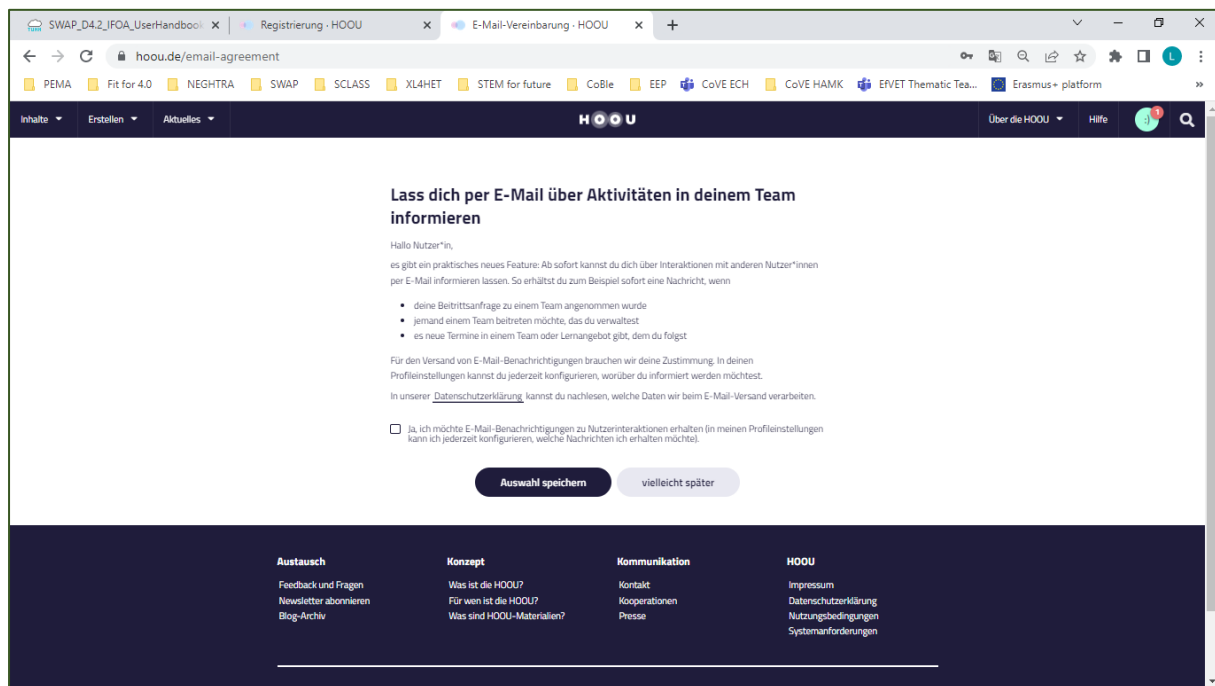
SWAP_D4.2_IFOA_UserHandbook × | Registrierung · HOOU × | E-Mail-Vereinbarung · HOOU × +

hoou.de/email-agreement

PEMA | Fit for 4.0 | NEGHTRA | SWAP | SCLASS | XL4HET | STEM for future | CoBle | EEP | CoVE ECH | CoVE HAMK | EfVET Thematic Tea... | Erasmus+ platform | »

Inhalte ▾ | Erstellen ▾ | Aktuelles ▾ | HOOU | Über die HOOU ▾ | Hilfe | :) 1

Lass dich per E-Mail über Aktivitäten in deinem Team informieren

Hallo Nutzer*in,

es gibt ein praktisches neues Feature: Ab sofort kannst du dich über Interaktionen mit anderen Nutzer*innen per E-Mail informieren lassen. So erhältst du zum Beispiel sofort eine Nachricht, wenn

- deine Beitrittsanfrage zu einem Team angenommen wurde
- jemand einem Team beitreten möchte, das du verwaltest
- es neue Termine in einem Team oder Lernangebot gibt, dem du folgst

Für den Versand von E-Mail-Benachrichtigungen brauchen wir deine Zustimmung. In deinen Profileinstellungen kannst du jederzeit konfigurieren, worüber du informiert werden möchtest.

In unserer Datenschutzerklärung kannst du nachlesen, welche Daten wir beim E-Mail-Versand verarbeiten.

Ja, ich möchte E-Mail-Benachrichtigungen zu Nutzerinteraktionen erhalten (in meinen Profileinstellungen kann ich jederzeit konfigurieren, welche Nachrichten ich erhalten möchte).

Auswahl speichern | vielleicht später

Austausch
Feedback und Fragen
Newsletter abonnieren
Blog-Archiv

Konzept
Was ist die HOOU?
Für wen ist die HOOU?
Was sind HOOU-Materialien?

Kommunikation
Kontakt
Kooperationen
Presse

HOOU
Impressum
Datenschutzerklärung
Nutzungsbedingungen
Systemanforderungen